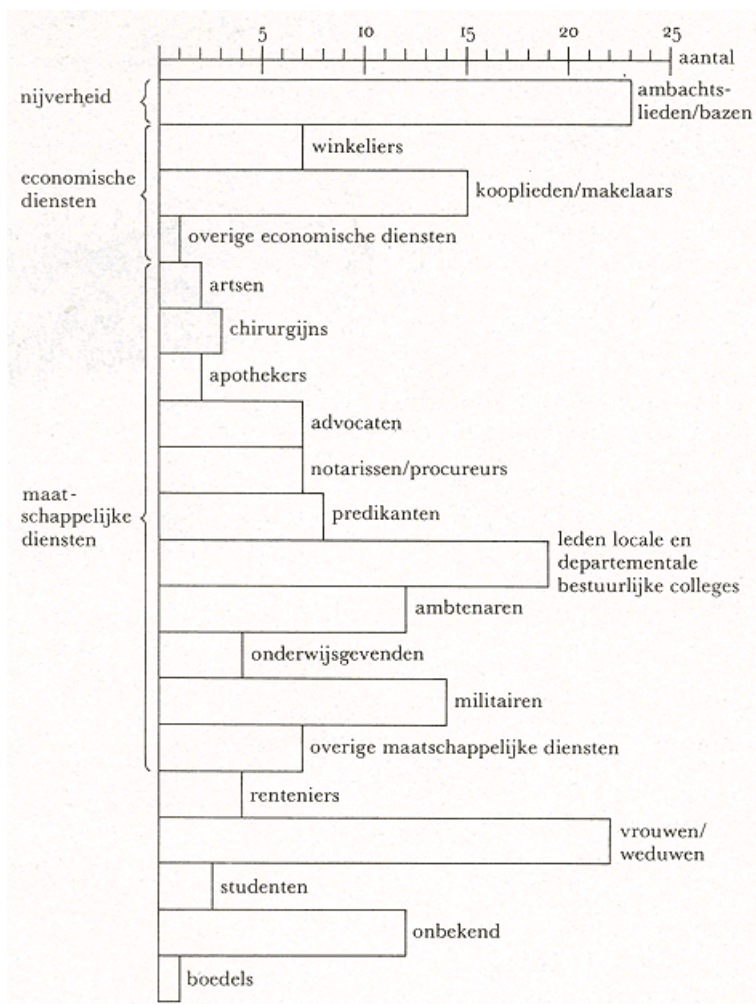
5 10 15 20 25 aantal

nijverheid

ambachtslieden/bazen

economische diensten

winkeliers

kooplieden/makelaars

overige economische diensten

maatschappelijke diensten

artsen

chirurgijns

apothekers

advocaten

notarissen/procureurs

predikanten

leden locale en departementale bestuurlijke colleges

ambtenaren

onderwijsgevenden

militairen

overige maatschappelijke diensten

renteniers

vrouwen/weduwen

studenten

onbekend

boedels